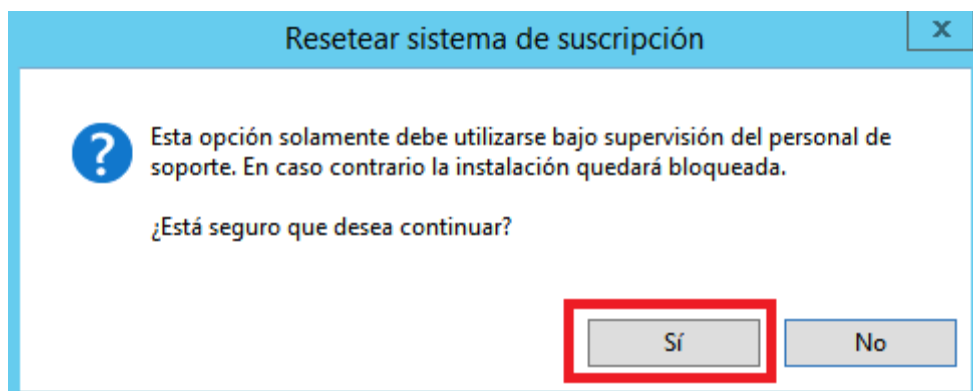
Resetear sistema de suscripción

x

?

Esta opción solamente debe utilizarse bajo supervisión del personal de soporte. En caso contrario la instalación quedará bloqueada.

¿Está seguro que desea continuar?

Sí

No